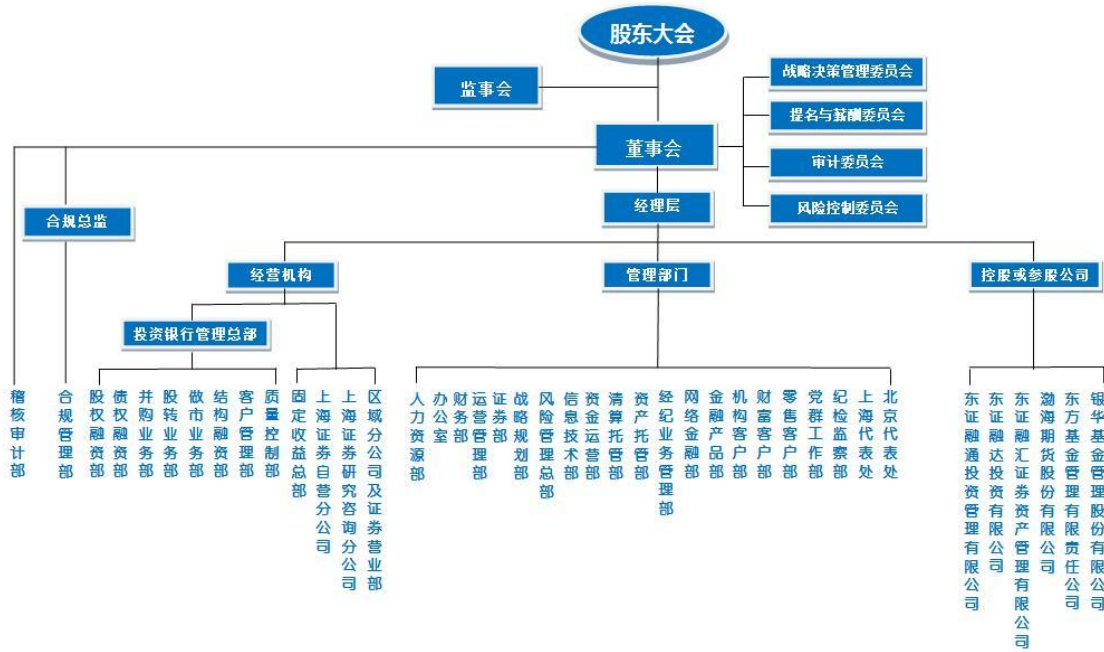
股东大会

监事会

战略决策管理委员会

提名与薪酬委员会

董事会

审计委员会

风险控制委员会

合规总监

经理层

经营机构

管理部门

控股或参股公司

投资银行管理总部

稽核审计部

合规管理部

股权融资部

债权融资部

并购业务部

股转业务部

做市业务部

结构融资部

客户管理部

质量控制部

固定收益总部

上海证券自营分公司

上海证券研究咨询分公司

区域分公司及证券营业部

人力资源部

办公室

财务部

运营管理部

证券部

战略规划部

风险管理总部

信息技术部

资金运营部

清算托管部

资产托管部

经纪业务管理部

网络金融部

金融产品部

机构客户部

财富客户部

零售客户部

党群工作部

纪检监察部

上海代表处

北京代表处

东证融通投资管理有限公司

东证融达投资有限公司

东证融汇证券资产管理有限公司

渤海期货股份有限公司

东方基金管理有限责任公司

银华基金管理股份有限公司